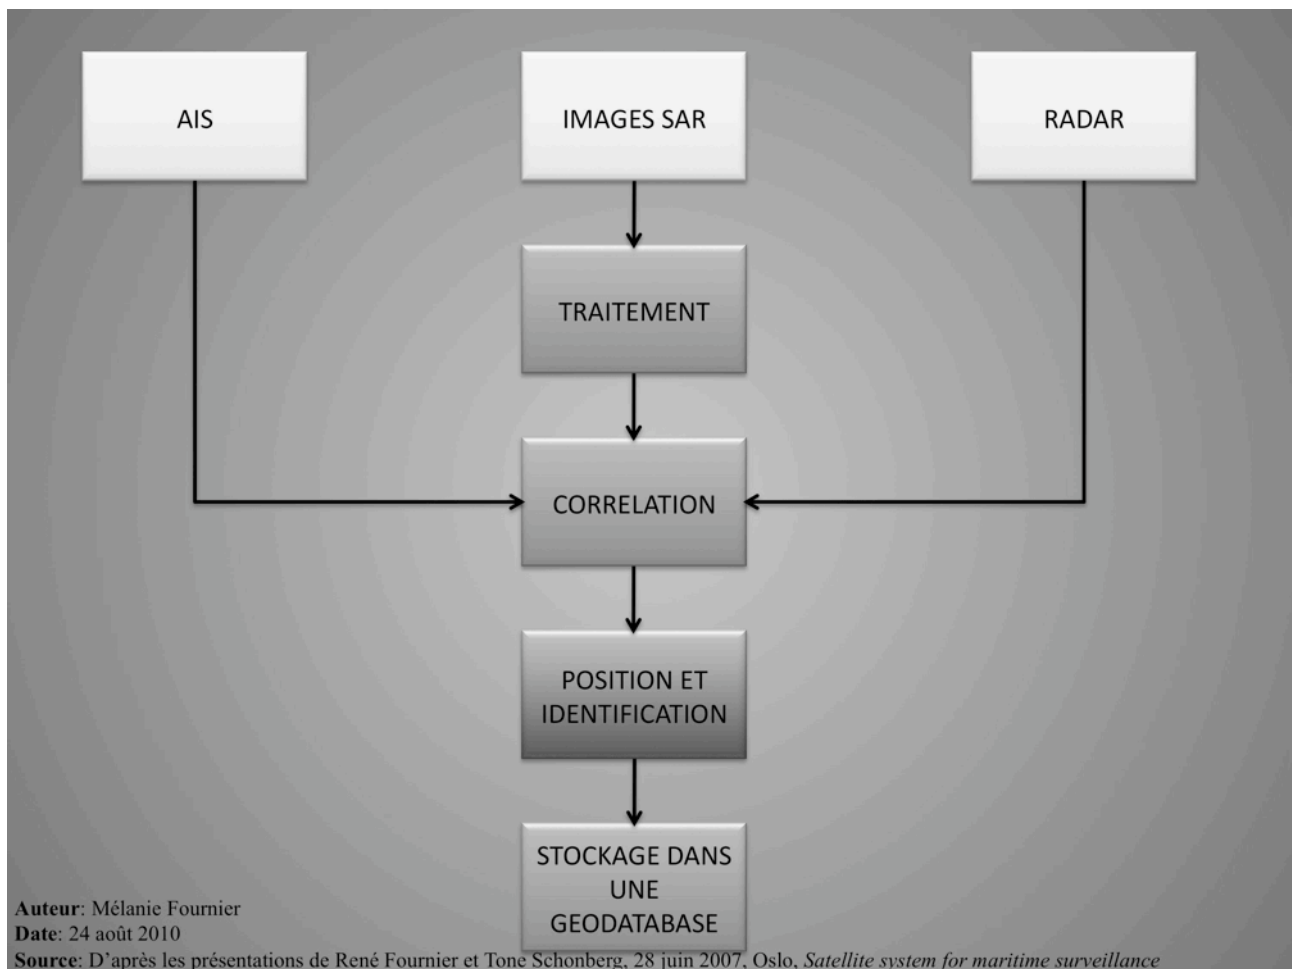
AIS

IMAGES SAR

RADAR

TRAITEMENT

CORRELATION

POSITION ET IDENTIFICATION

STOCKAGE DANS UNE GEODATABASE

**Auteur**: Mélanie Fournier
**Date**: 24 août 2010
**Source**: D'après les présentations de René Fournier et Tone Schonberg, 28 juin 2007, Oslo, *Satellite system for maritime surveillance*